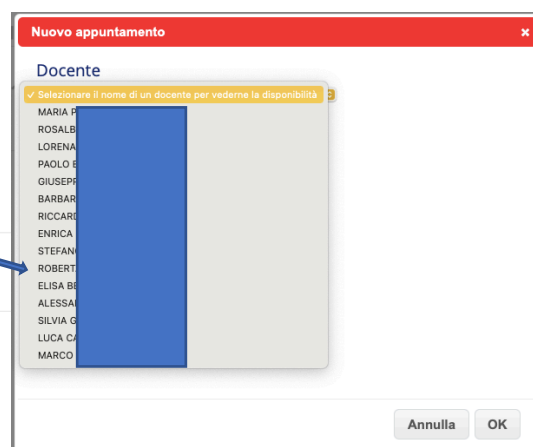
Nuovo appuntamento

×

Docente

✓ Selezionare il nome di un docente per vederne la disponibilità

MARIA P
ROSALB
LORENA
PAOLO B
GIUSEPP
BARBAR
RICCARD
ENRICA
STEFANO
ROBERTA
ELISA BE
ALESSAN
SILVIA G
LUCA CA
MARCO

Annulla

OK